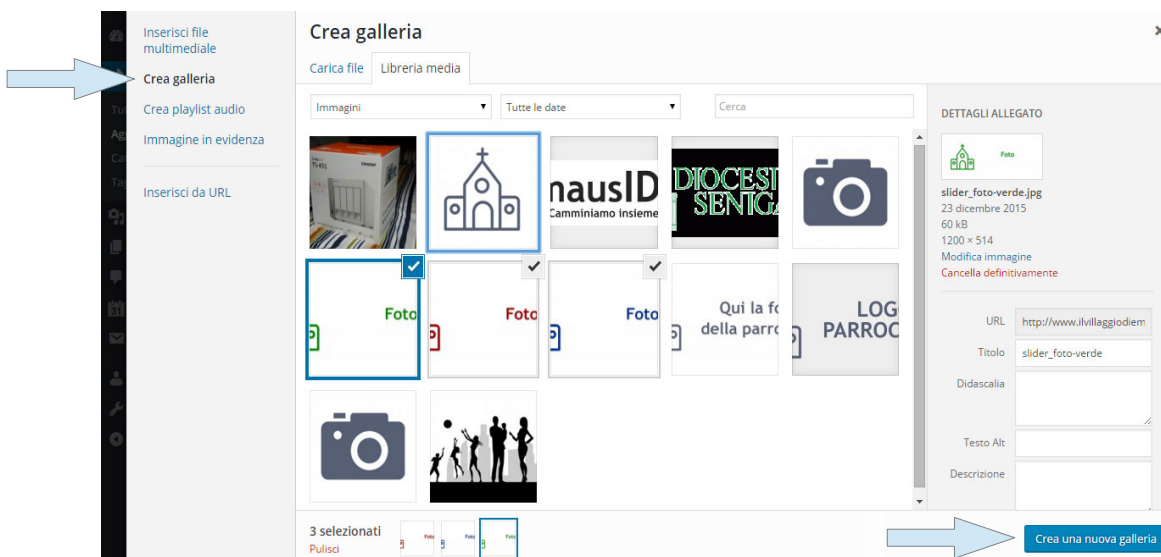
Inserisci file multimediale
Crea galleria
Crea playlist audio
Immagine in evidenza
Inserisci da URL

Tu
Ag
Ca
Ta

Crea galleria
×
Carica file
Libreria media
Immagini
Tutte le date
Cerca

TS-451
nausID
Camminiamo insieme
DIOCESI
SENIGA
Foto
Foto
Foto
Qui la fo
della parro
LOG
PARROC

DETTAGLI ALLEGATO
Foto
slider_foto-verde.jpg
23 dicembre 2015
60 kB
1200 × 514
Modifica immagine
Cancella definitivamente
URL
http://www.ilvillaggiodiem
Titolo
slider_foto-verde
Didascalia
Testo Alt
Descrizione

3 selezionati
Pulisci
Foto
Foto
Foto
Crea una nuova galleria